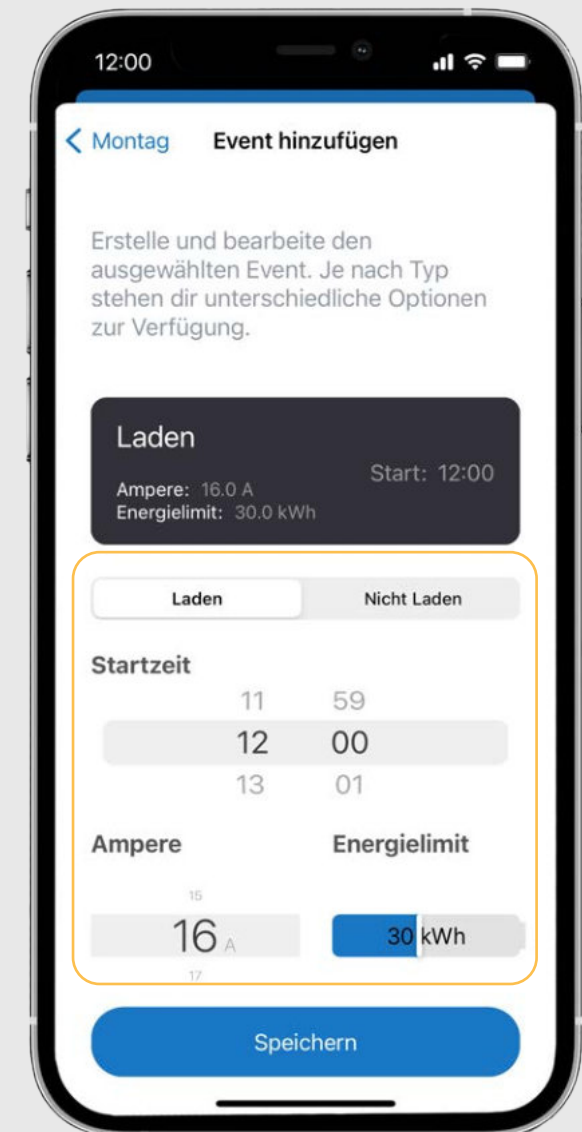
12:00

< Montag Event hinzufügen

Erstelle und bearbeite den ausgewählten Event. Je nach Typ stehen dir unterschiedliche Optionen zur Verfügung.

Laden
Ampere: 16.0 A
Energielimit: 30.0 kWh
Start: 12:00

Laden | Nicht Laden

Startzeit
11 59
12 00
13 01

Ampere
15
16 A
17

Energielimit
30 kWh

Speichern